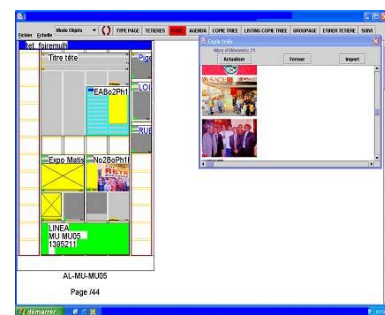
Fichier Echelle Mode Objets ( ) TYPE PAGE TETIERES PUBS AGENDA COPIE TRIEE LISTING COPIE TRIEE GROUPAGE ETIRER TETIERE SUIVI

Tet Sptemu5

Titre tête

Pg

EAB02Ph1

LOI

RUE

Expo Matis

No2BoPh1

LINEA
MU MU05
1395211

AL-MU-MU05

Page /44

Copie triée

Mise d'Almoniec 71

Actualiser Fermer Import

démarrer